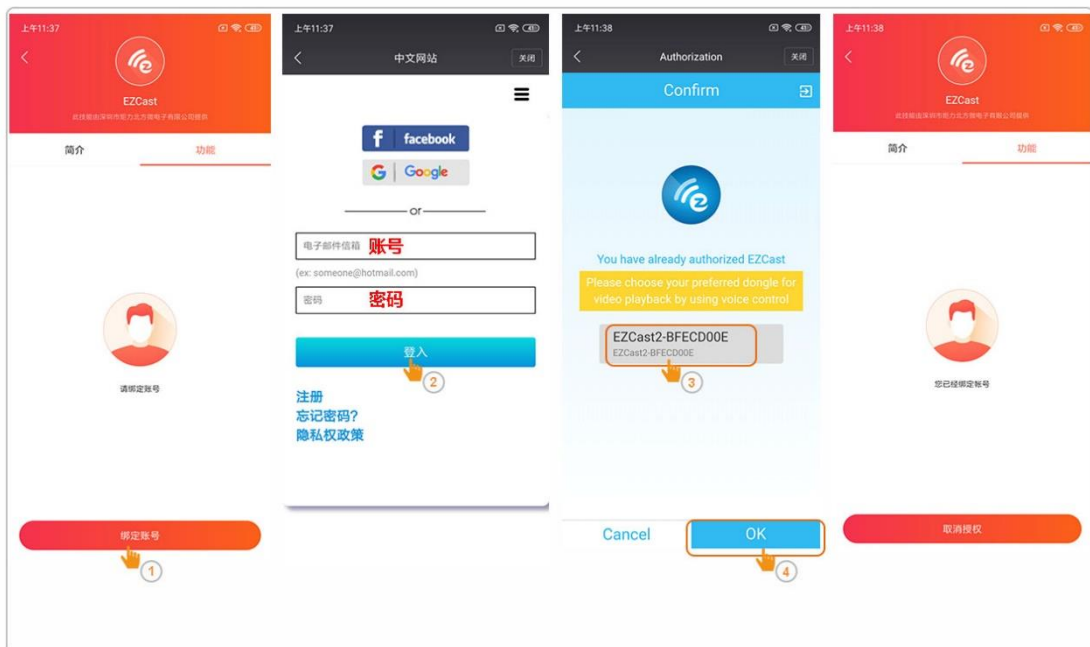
上午11:37

EZCast

此技能由深圳市恒力北方微电子有限公司提供

简介 功能

请绑定账号

绑定账号

1

上午11:37

中文网站 关闭

facebook

Google

or

电子邮件信箱 账号

(ex: someone@hotmail.com)

密码 密码

登入

2

注册
忘记密码?
隐私权政策

上午11:38

Authorization 关闭

Confirm

You have already authorized EZCast

Please choose your preferred dongle for video playback by using voice control

EZCast2-BFECD00E
EZCast2-BFECD00E

3

Cancel OK

4

上午11:38

EZCast

此技能由深圳市恒力北方微电子有限公司提供

简介 功能

您已经绑定账号

取消授权